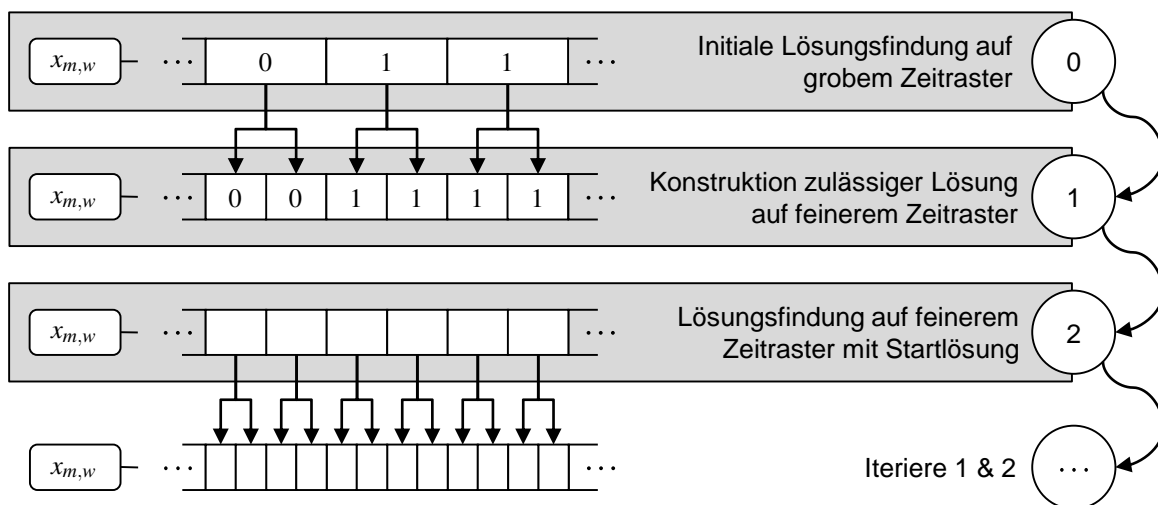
$x_{m,w}$ $\cdots$ 0 1 1 $\cdots$

Initiale Lösungsfindung auf grobem Zeitraster

0

$x_{m,w}$ $\cdots$ 0 0 1 1 1 1 $\cdots$

Konstruktion zulässiger Lösung auf feinerem Zeitraster

1

$x_{m,w}$ $\cdots$ $\cdots$

Lösungsfindung auf feinerem Zeitraster mit Startlösung

2

$x_{m,w}$ $\cdots$ $\cdots$

Iteriere 1 & 2

$\cdots$